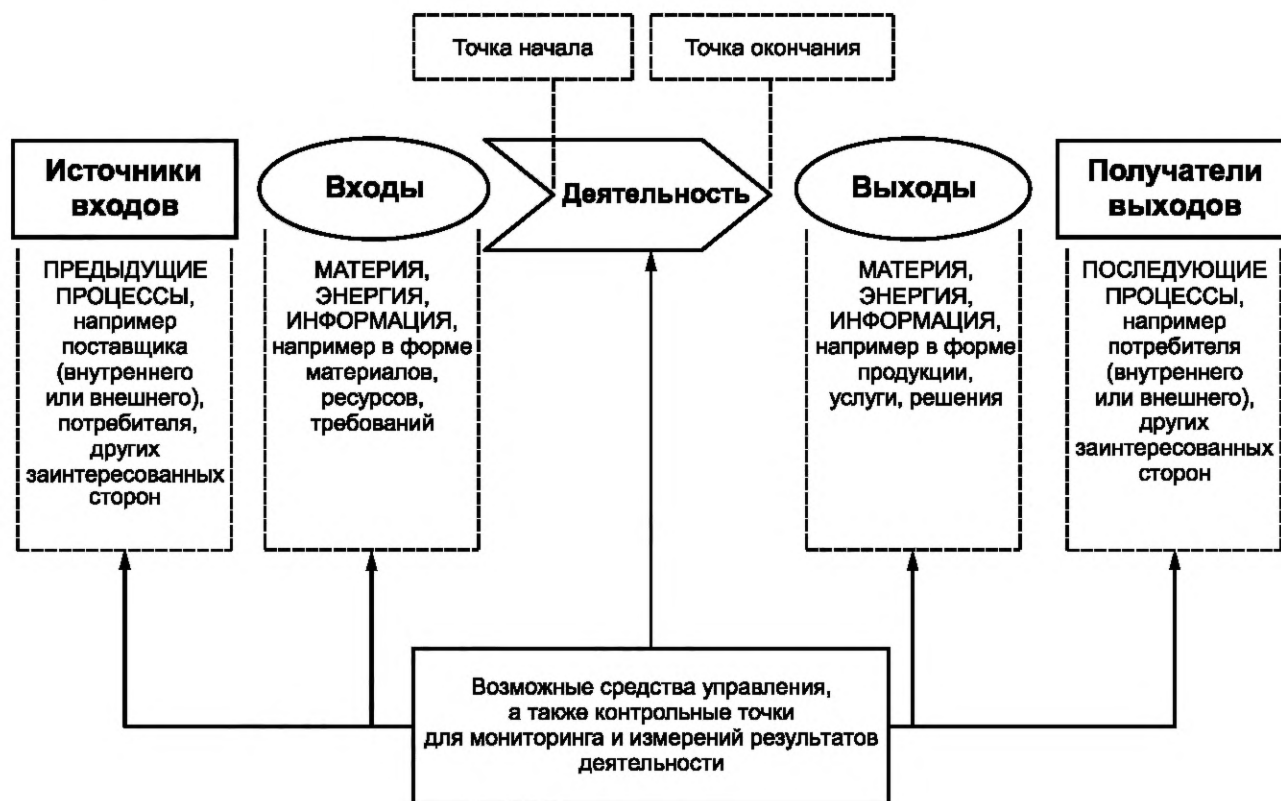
Точка начала

Точка окончания

Источники входов

Входы

Деятельность

Выходы

Получатели выходов

ПРЕДЫДУЩИЕ ПРОЦЕССЫ, например поставщика (внутреннего или внешнего), потребителя, других заинтересованных сторон

МАТЕРИЯ, ЭНЕРГИЯ, ИНФОРМАЦИЯ, например в форме материалов, ресурсов, требований

МАТЕРИЯ, ЭНЕРГИЯ, ИНФОРМАЦИЯ, например в форме продукции, услуги, решения

ПОСЛЕДУЮЩИЕ ПРОЦЕССЫ, например потребителя (внутреннего или внешнего), других заинтересованных сторон

Возможные средства управления, а также контрольные точки для мониторинга и измерений результатов деятельности